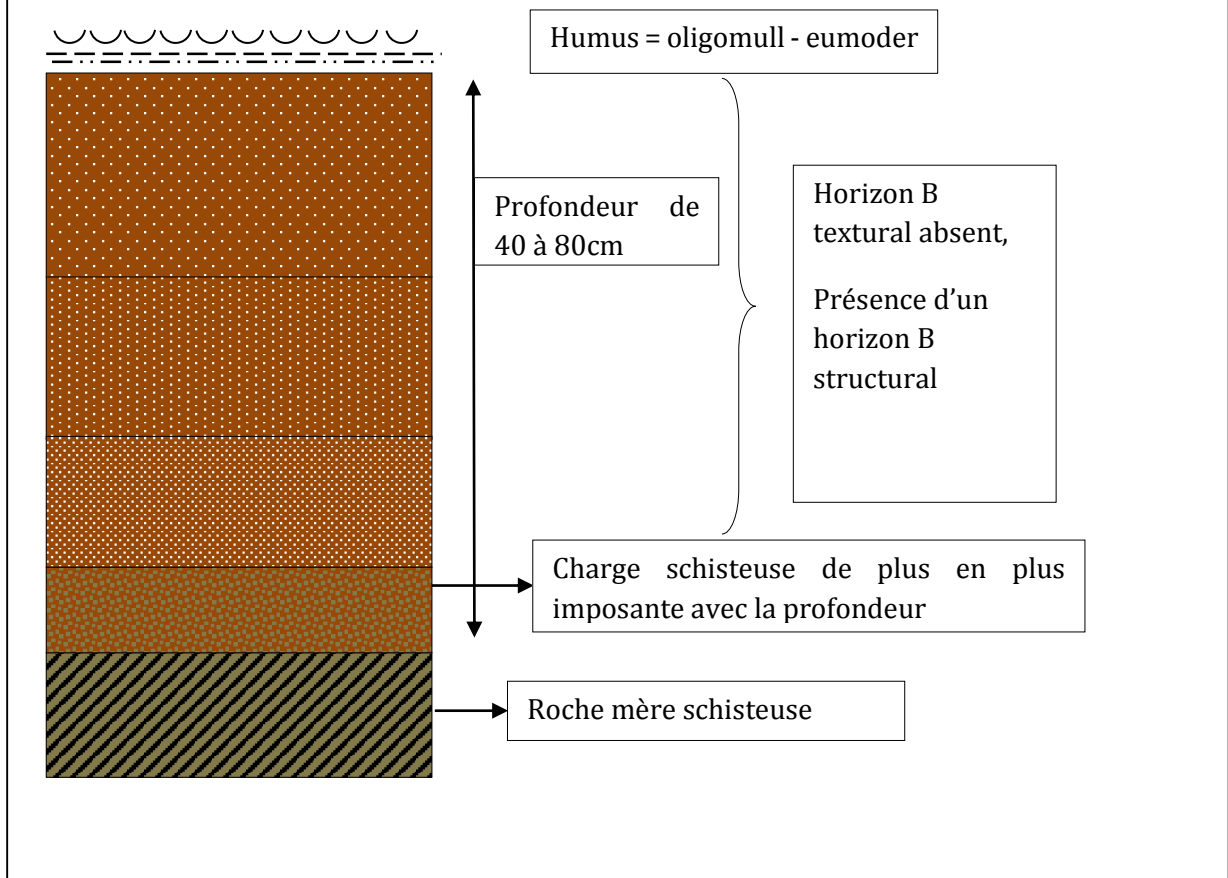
Humus = oligomull - eumoder

Profondeur de 40 à 80cm

Horizon B textural absent,

Présence d'un horizon B structural

Charge schisteuse de plus en plus imposante avec la profondeur

Roche mère schisteuse